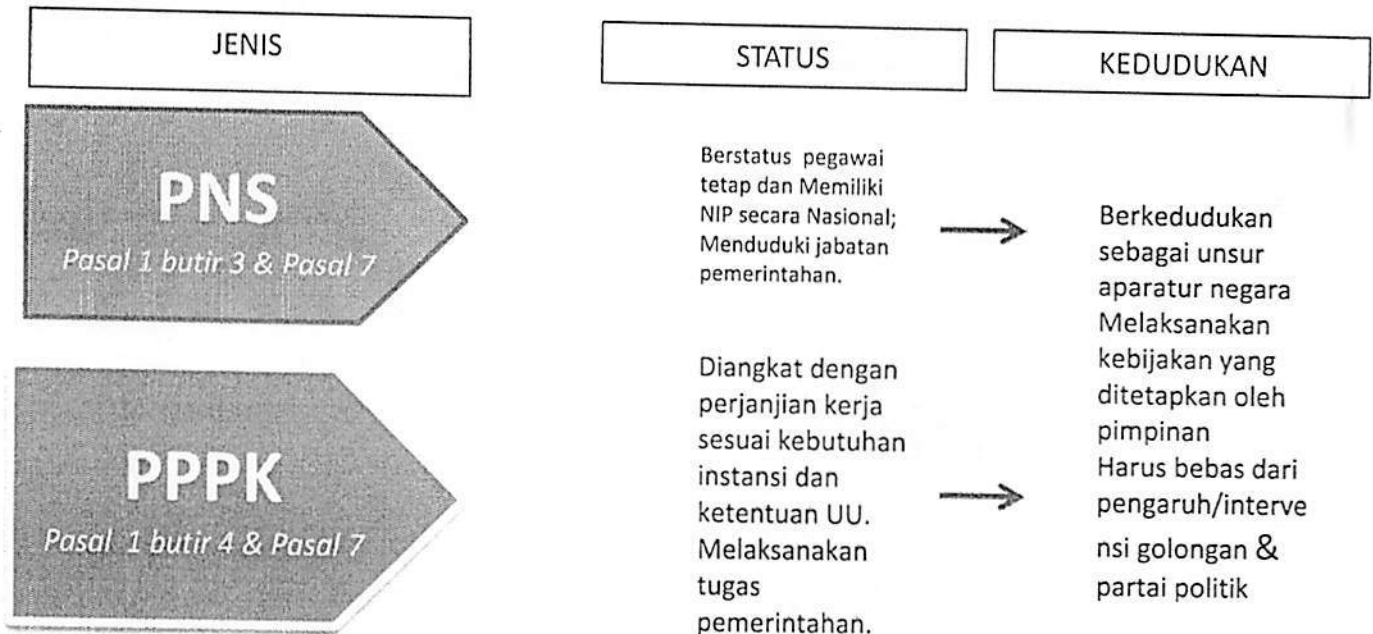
JENIS

STATUS

KEDUDUKAN

PNS
Pasal 1 butir 3 & Pasal 7

Berstatus pegawai tetap dan Memiliki NIP secara Nasional; Menduduki jabatan pemerintahan.

Berkedudukan sebagai unsur aparatur negara Melaksanakan kebijakan yang ditetapkan oleh pimpinan Harus bebas dari pengaruh/intervensi golongan & partai politik

PPPK
Pasal 1 butir 4 & Pasal 7

Diangkat dengan perjanjian kerja sesuai kebutuhan instansi dan ketentuan UU. Melaksanakan tugas pemerintahan.